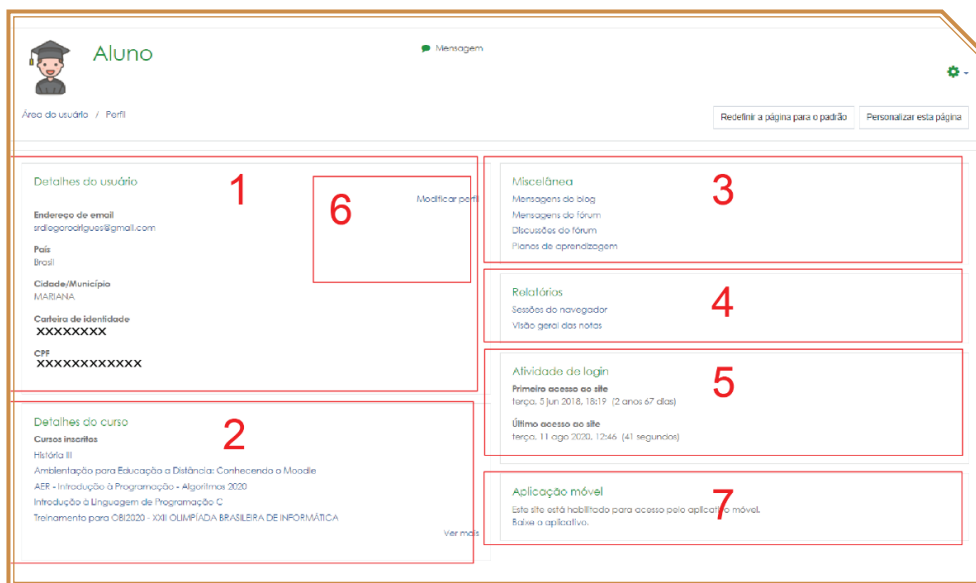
Aluno

Mensagem

Área do usuário / Perfil

Redefinir a página para o padrão

Personalizar esta página

Detalhes do usuário

1

6

Modificar perfil

Endereço de email
srdiegorodrigues@gmail.com

País
Brasil

Cidade/Município
MARIANA

Carteira de identidade
XXXXXXXX

CPF
XXXXXXXXXXXX

Miscelânea

3

Mensagens do blog
Mensagens do fórum
Discussões do fórum
Planos de aprendizagem

Relatórios

4

Sessões do navegador
Visão geral das notas

Atividade de login

5

Primeiro acesso ao site
terça, 5 jun 2018, 18:19 (2 anos 67 dias)

Último acesso ao site
terça, 11 ago 2020, 12:46 (41 segundos)

Detalhes do curso

2

Cursos inscritos
História III
Ambientação para Educação a Distância: Conhecendo o Moodle
AER - Introdução à Programação - Algoritmos 2020
Introdução à Linguagem de Programação C
Treinamento para OBI2020 - XXII OLIMPÍADA BRASILEIRA DE INFORMÁTICA

Ver mais

Aplicação móvel

7

Este site está habilitado para acesso pelo aplicativo móvel.
Baixe o aplicativo.